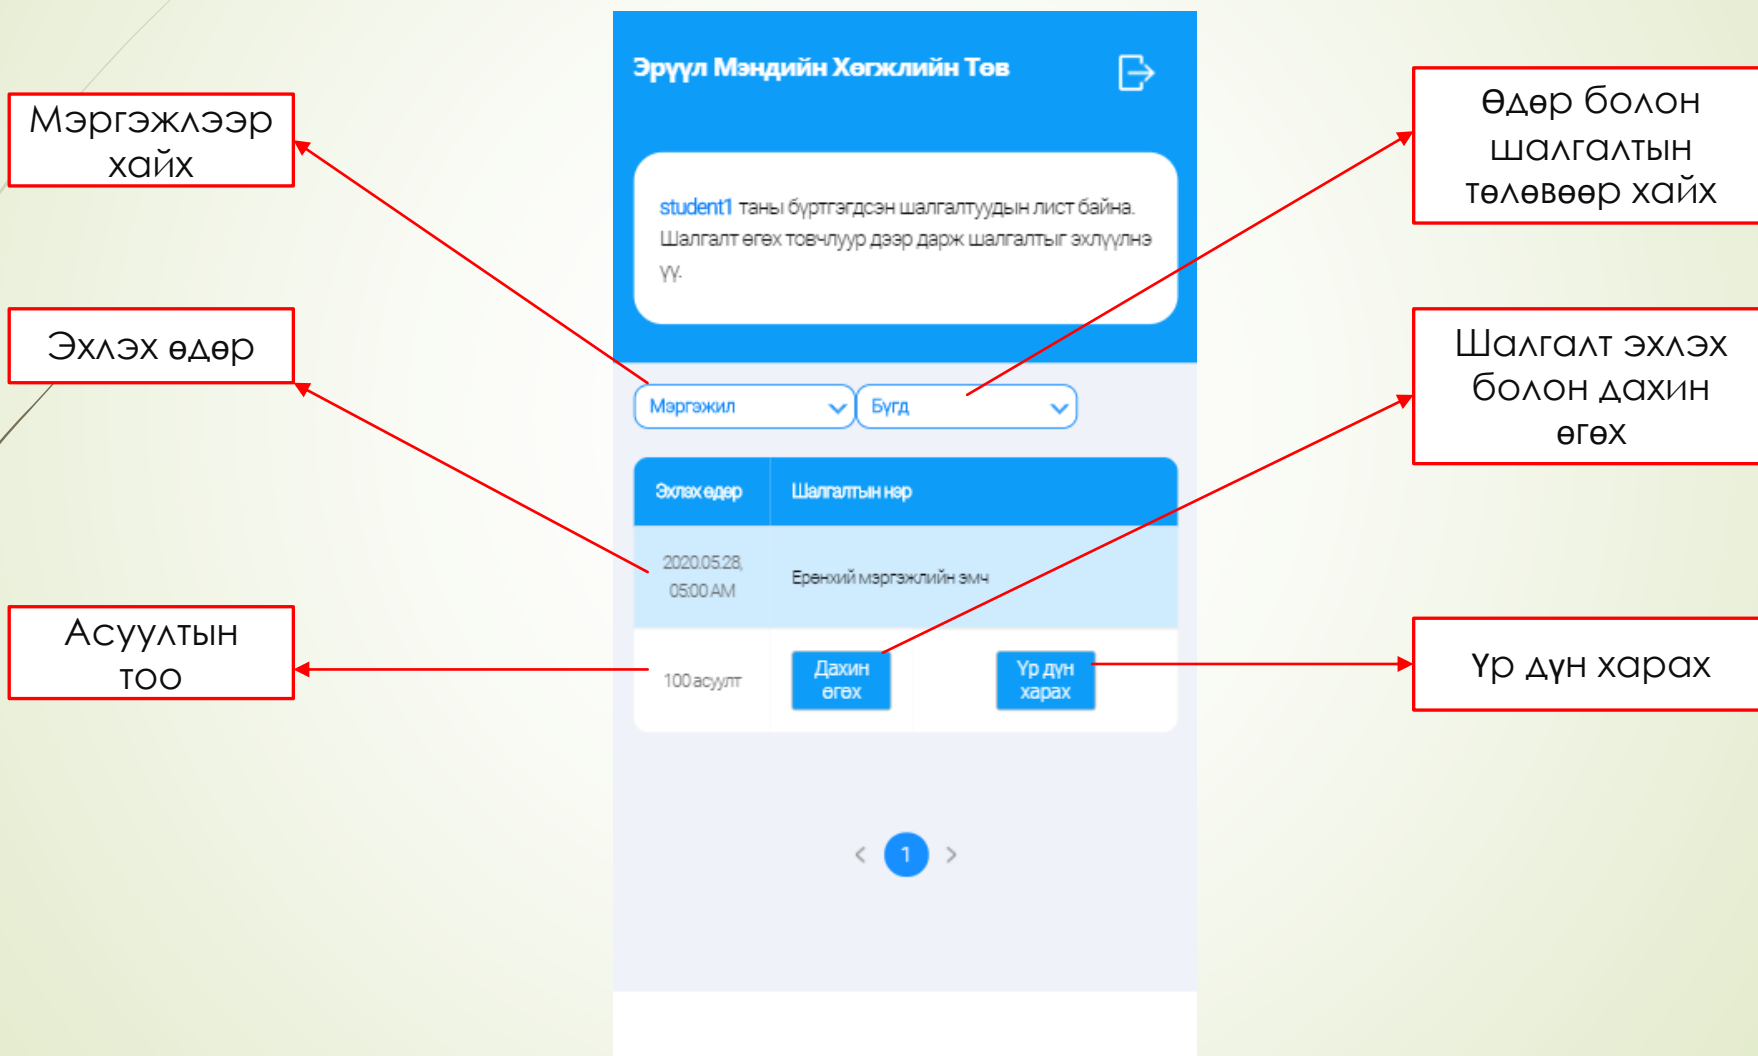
Мэргэжлээр хайх

Эхлэх өдөр

Асуултын тоо

Эрүүл Мэндийн Хөгжлийн Төв

student1 таны бүртгэгдсэн шалгалтуудын лист байна. Шалгалт өгөх товчлуур дээр дарж шалгалтыг эхлүүлнэ үү.

Мэргэжил

Бүгд

| Эхлэх өдөр | Шалгалтын нэр | |
|---|---|---|
| 2020.05.28, 05:00 AM | Ерөнхий мэргэжлийн эмч | |
| 100 асуулт | Дахин өгөх | Үр дүн харах |

<
1
>

Өдөр болон шалгалтын төлөвөөр хайх

Шалгалт эхлэх болон дахин өгөх

Үр дүн харах